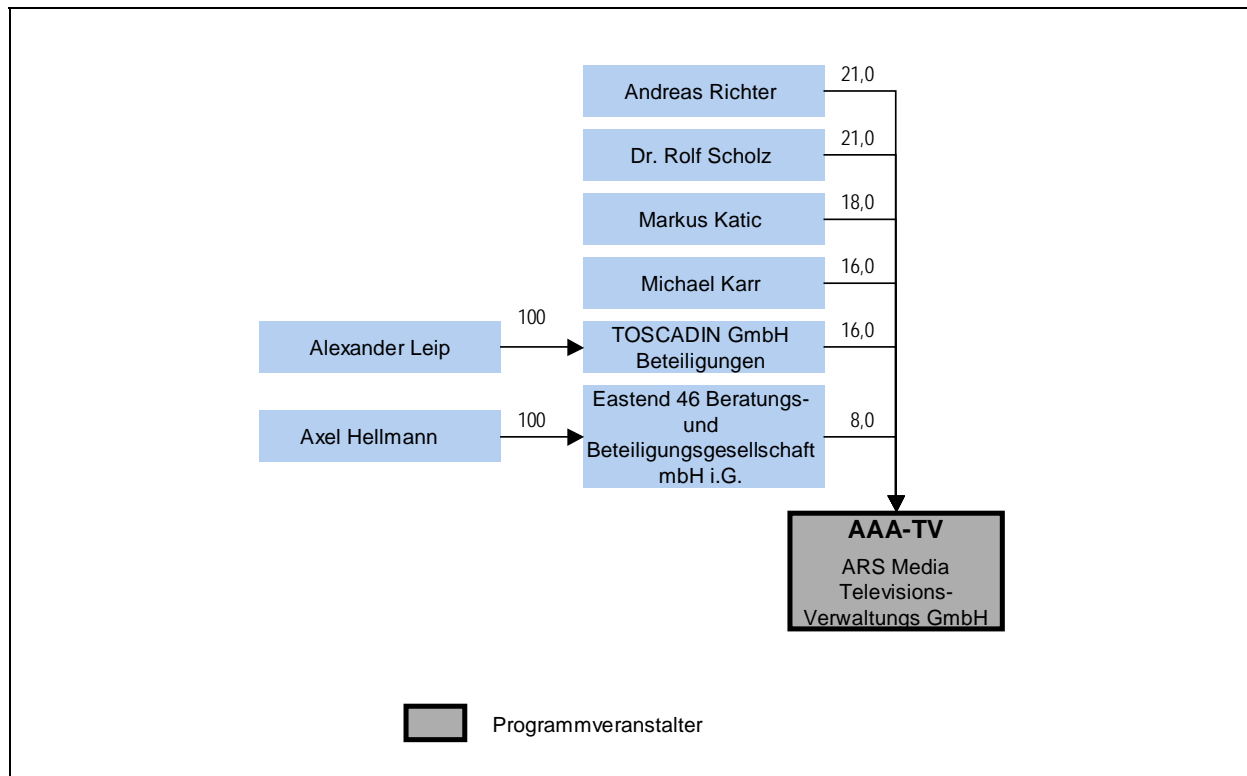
Andreas Richter
21,0

Dr. Rolf Scholz
21,0

Markus Katic
18,0

Michael Karr
16,0

Alexander Leip
100
TOSCADIN GmbH Beteiligungen
16,0

Axel Hellmann
100
Eastend 46 Beratungs- und Beteiligungsgesellschaft mbH i.G.
8,0

AAA-TV
ARS Media Televisions-Verwaltungs GmbH

Programmveranstalter